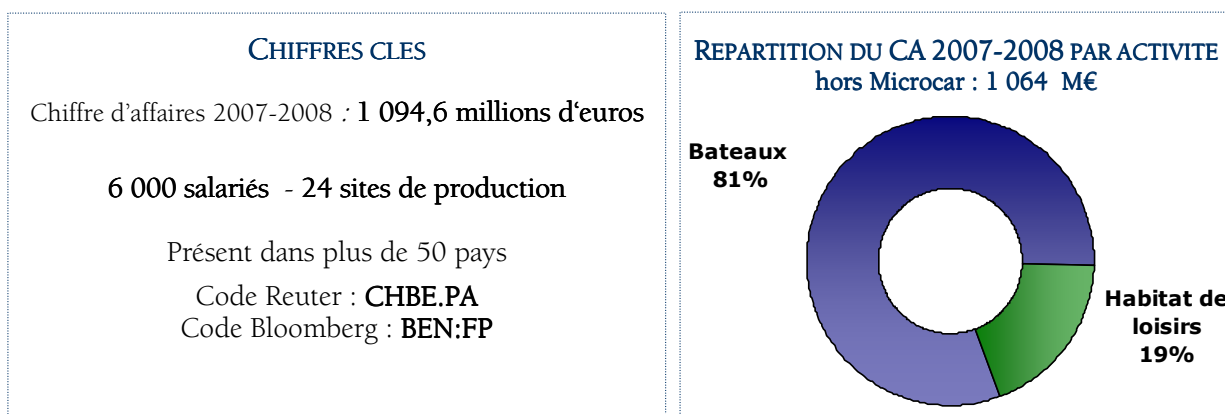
CHIFFRES CLES

Chiffre d'affaires 2007-2008 : 1 094,6 millions d'euros

6 000 salariés - 24 sites de production

Présent dans plus de 50 pays

Code Reuter : CHBE.PA
Code Bloomberg : BEN:FP

REPARTITION DU CA 2007-2008 PAR ACTIVITE
hors Microcar : 1 064 M€

Bateaux
81%

Habitat de
loisirs
19%